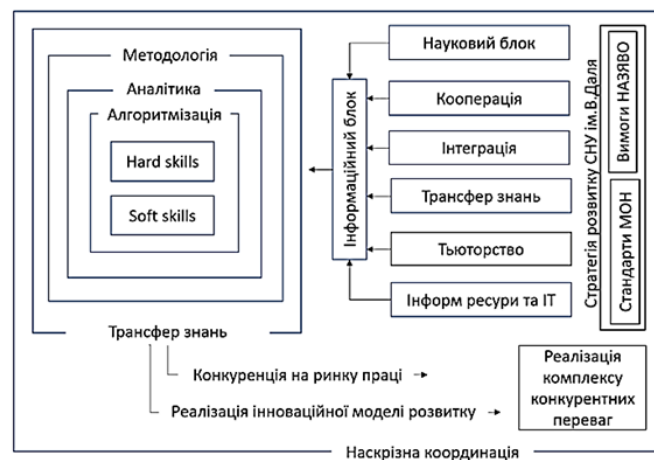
Методологія

Аналітика

Алгоритмізація

Hard skills

Soft skills

Трансфер знань

Інформаційний блок

Науковий блок

Кооперація

Інтеграція

Трансфер знань

Тьюторство

Інформ ресури та ІТ

Стратегія розвитку СНУ ім.В.Даля

Вимоги НАЗЯВО

Стандарти МОН

Конкуренція на ринку праці

Реалізація інноваційної моделі розвитку

Реалізація комплексу конкурентних переваг

Наскрізна координація